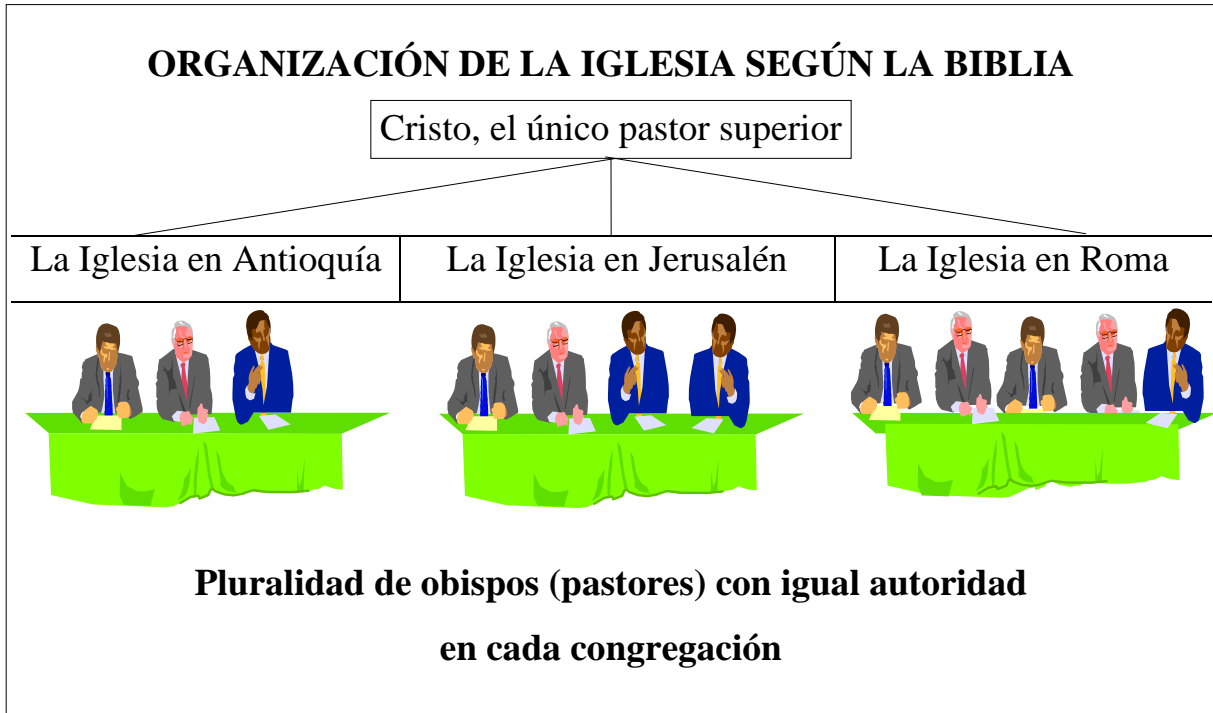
ORGANIZACIÓN DE LA IGLESIA SEGÚN LA BIBLIA

Cristo, el único pastor superior

| La Iglesia en Antioquía | La Iglesia en Jerusalén | La Iglesia en Roma |
|---|---|---|

Pluralidad de obispos (pastores) con igual autoridad en cada congregación